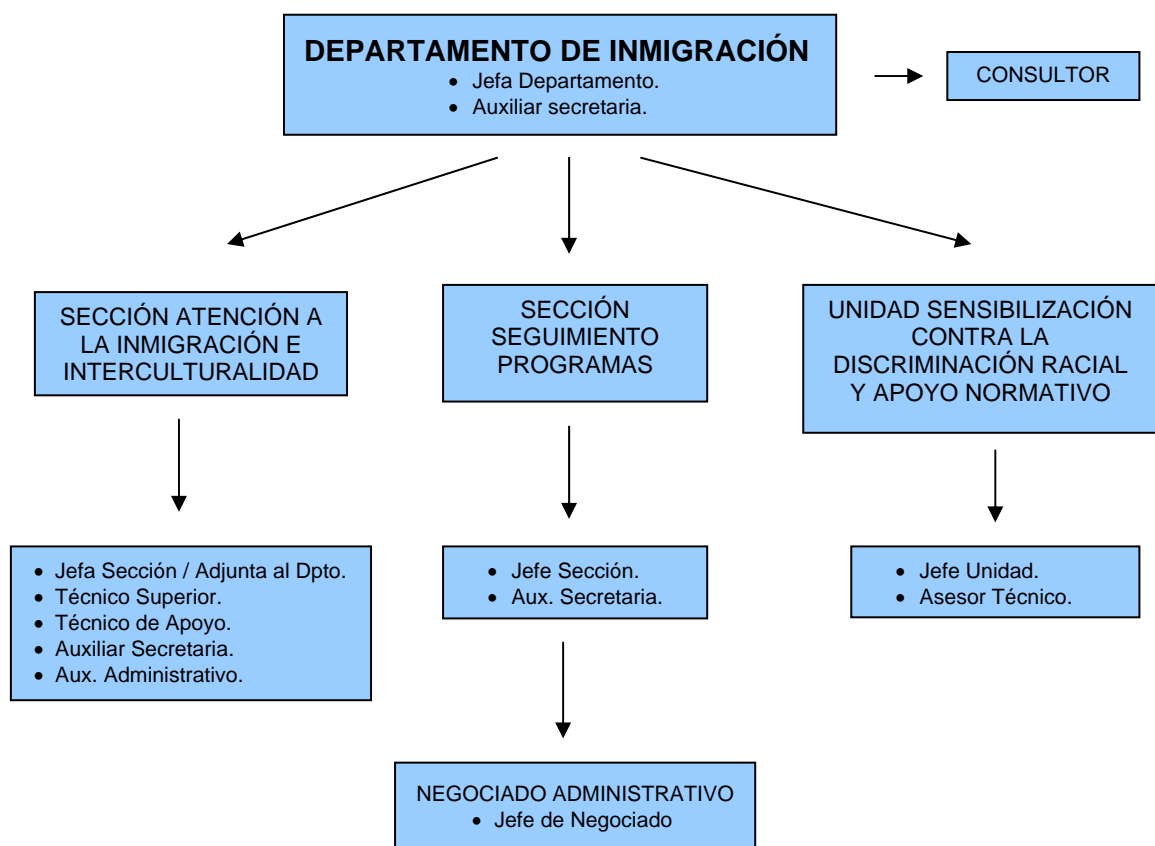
DEPARTAMENTO DE INMIGRACIÓN
- Jefa Departamento.
- Auxiliar secretaria.

CONSULTOR

SECCIÓN ATENCIÓN A LA INMIGRACIÓN E INTERCULTURALIDAD

SECCIÓN SEGUIMIENTO PROGRAMAS

UNIDAD SENSIBILIZACIÓN CONTRA LA DISCRIMINACIÓN RACIAL Y APOYO NORMATIVO

- Jefa Sección / Adjunta al Dpto.
- Técnico Superior.
- Técnico de Apoyo.
- Auxiliar Secretaria.
- Aux. Administrativo.

- Jefe Sección.
- Aux. Secretaria.

- Jefe Unidad.
- Asesor Técnico.

NEGOCIADO ADMINISTRATIVO
- Jefe de Negociado